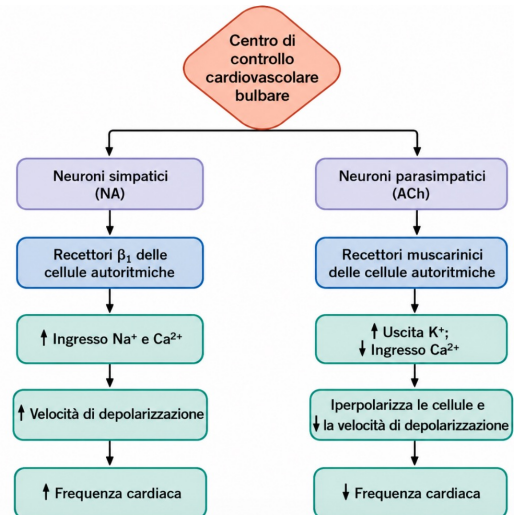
Centro di controllo cardiovascolare bulbare

Neuroni simpatici (NA)

Recettori $\beta_1$ delle cellule autoritmiche

↑ Ingresso $Na^+$ e $Ca^{2+}$

↑ Velocità di depolarizzazione

↑ Frequenza cardiaca

Neuroni parasimpatici (ACh)

Recettori muscarinici delle cellule autoritmiche

↑ Uscita $K^+$; ↓ Ingresso $Ca^{2+}$

Iperpolarizza le cellule e ↓ la velocità di depolarizzazione

↓ Frequenza cardiaca